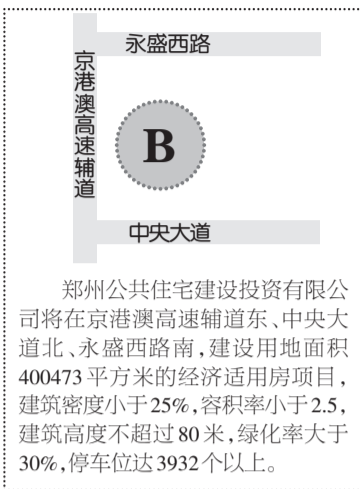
永盛西路

京港澳高速辅道

B

中央大道

郑州公共住宅建设投资有限公司将在京港澳高速辅道东、中央大道北、永盛西路南，建设用地面积400473平方米的经济适用房项目，建筑密度小于25%，容积率小于2.5，建筑高度不超过80米，绿化率大于30%，停车位达3932个以上。